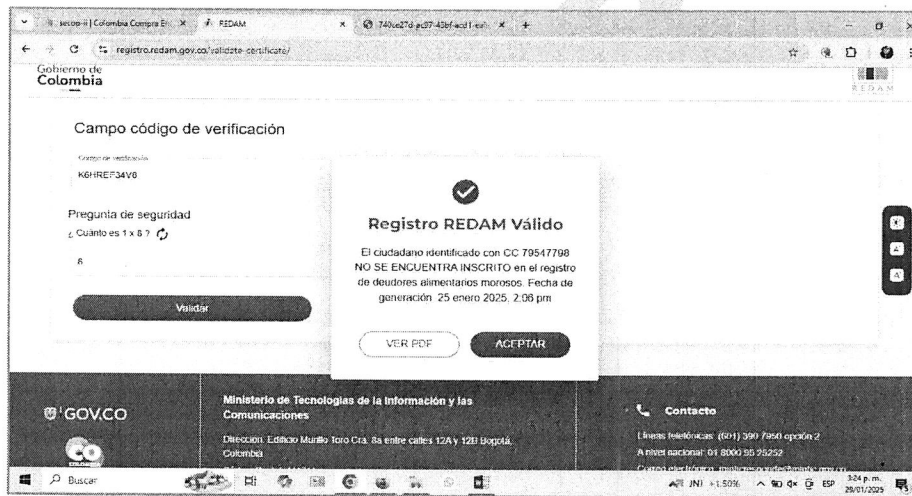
secop-ii | Colombia Compra Efi ×   REDAM ×   740ce27d-ac37-43bf-acd1-ea ×   +

registro.redam.gov.co/validate-certificate/

Gobierno de Colombia

REDAM

Campo código de verificación

Campo de verificación

K6HREF34V6

Pregunta de seguridad

¿ Cuánto es 1 x 6 ?

6

Validar

Registro REDAM Válido

El ciudadano identificado con CC 79547798 NO SE ENCUENTRA INSCRITO en el registro de deudores alimentarios morosos. Fecha de generación: 25 enero 2025, 2:06 pm

VER PDF

ACEPTAR

GOV.CO

Ministerio de Tecnologías de la Información y las Comunicaciones

Dirección: Edificio Murillo Toro Cra. 8a entre calles 12A y 12B Bogotá, Colombia

Contacto

Líneas telefónicas: (601) 390 7950 opción 2

A nivel nacional: 01 8000 95 25252

Correo electrónico: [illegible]

Buscar

JNJ +1.50%   ESP   3:24 p.m. 25/01/2025